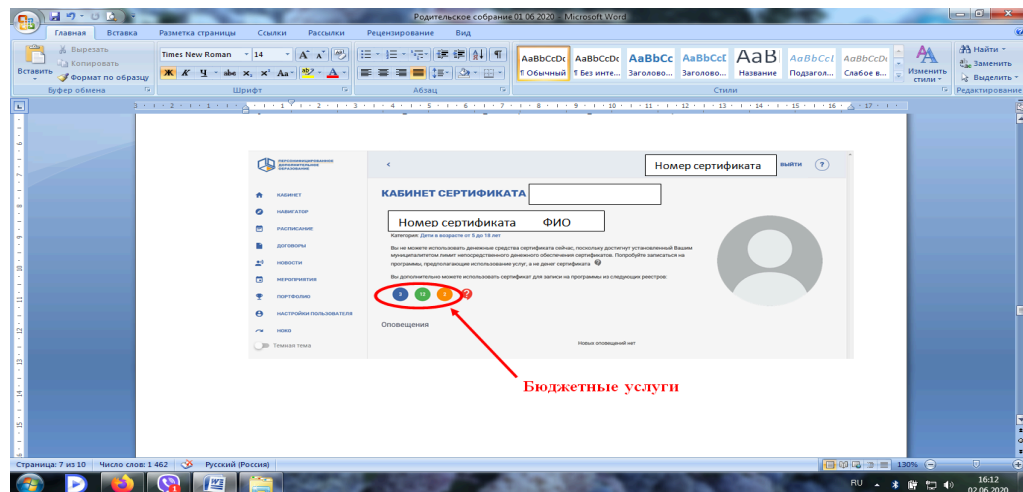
Родительское собрание 01.06.2020 - Microsoft Word

Главная Вставка Разметка страницы Ссылки Рассылки Рецензирование Вид

Вырезать
Копировать
Вставить
Формат по образцу
Буфер обмена

Times New Roman 14
Шрифт

Абзац

AaBbCcDc ¶ Обычный
AaBbCcDc ¶ Без инте...
AaBbCc Заголово...
AaBbCcI Заголово...
AaB Название
AaBbCcI Подзагол...
AaBbCcDc Слабое в...
Изменить стили
Стили

Найти
Заменить
Выделить
Редактирование

ПЕРСОНИФИЦИРОВАННОЕ ДОПОЛНИТЕЛЬНОЕ ОБРАЗОВАНИЕ

Номер сертификата
ВЫЙТИ

КАБИНЕТ
НАВИГАТОР
РАСПИСАНИЕ
ДОГОВОРЫ
НОВОСТИ
МЕРОПРИЯТИЯ
ПОРТФОЛИО
НАСТРОЙКИ ПОЛЬЗОВАТЕЛЯ
НОКО
Темная тема

КАБИНЕТ СЕРТИФИКАТА

Номер сертификата ФИО

Категория: Дети в возрасте от 5 до 18 лет

Вы не можете использовать денежные средства сертификата сейчас, поскольку достигнут установленный Вашим муниципалитетом лимит непосредственного денежного обеспечения сертификатов. Попробуйте записаться на программы, предполагающие использование услуг, а не денег сертификата

Вы дополнительно можете использовать сертификат для записи на программы из следующих реестров:

3 12 1

Оповещения

Новых оповещений нет

Бюджетные услуги

Страница: 7 из 10 Число слов: 1 462 Русский (Россия) 130%

RU 16:12 02.06.2020